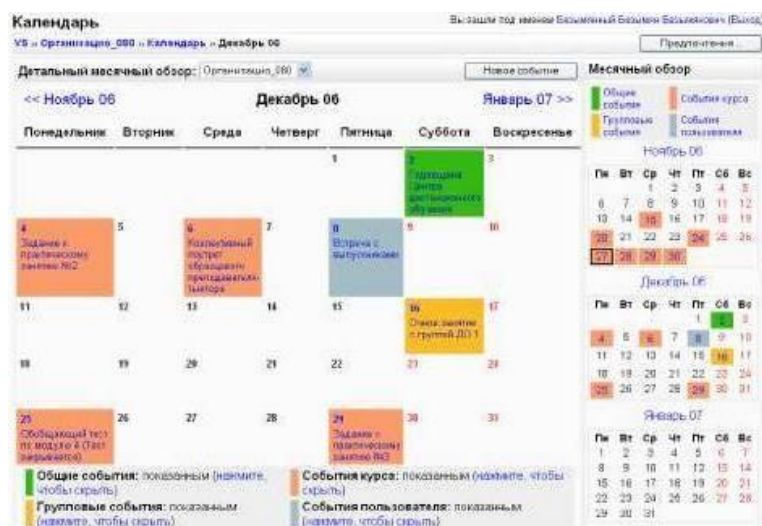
Календарь

Вы зашли под именем Безымянный Безымян Безымянович (Выход)

VS » Организация_000 » Календарь » Декабрь 06

Предпочтения...

Детальный месячный обзор: Организация_000

Новое событие

<< Ноябрь 06

Декабрь 06

Январь 07 >>

| Понедельник | Вторник | Среда | Четверг | Пятница | Суббота | Воскресенье |
|---|---|---|---|---|---|---|
| | | | | 1 | 2 Годовщина Центра дистанционного обучения | 3 |
| 4 Задание к практическому занятию №2 | 5 | 6 Коллективный портрет образцового преподавателя-тьютора | 7 | 8 Встреча с выпускниками | 9 | 10 |
| 11 | 12 | 13 | 14 | 15 | 16 Отчет: занятие с группой ДО 1 | 17 |
| 18 | 19 | 20 | 21 | 22 | 23 | 24 |
| 25 Обобщающий тест по модулю 4 (Тест завершается) | 26 | 27 | 28 | 29 Задание к практическому занятию №3 | 30 | 31 |

Общие события: показанным (нажмите, чтобы скрыть)

События курса: показанным (нажмите, чтобы скрыть)

Групповые события: показанным (нажмите, чтобы скрыть)

События пользователя: показанным (нажмите, чтобы скрыть)

Месячный обзор

Общие события
События курса
Групповые события
События пользователя

Ноябрь 06

| Пн | Вт | Ср | Чт | Пт | Сб | Вс |
|---|---|---|---|---|---|---|
| | | 1 | 2 | 3 | 4 | 5 |
| 6 | 7 | 8 | 9 | 10 | 11 | 12 |
| 13 | 14 | 15 | 16 | 17 | 18 | 19 |
| 20 | 21 | 22 | 23 | 24 | 25 | 26 |
| 27 | 28 | 29 | 30 | | | |

Декабрь 06

| Пн | Вт | Ср | Чт | Пт | Сб | Вс |
|---|---|---|---|---|---|---|
| | | | | 1 | 2 | 3 |
| 4 | 5 | 6 | 7 | 8 | 9 | 10 |
| 11 | 12 | 13 | 14 | 15 | 16 | 17 |
| 18 | 19 | 20 | 21 | 22 | 23 | 24 |
| 25 | 26 | 27 | 28 | 29 | 30 | 31 |

Январь 07

| Пн | Вт | Ср | Чт | Пт | Сб | Вс |
|---|---|---|---|---|---|---|
| 1 | 2 | 3 | 4 | 5 | 6 | 7 |
| 8 | 9 | 10 | 11 | 12 | 13 | 14 |
| 15 | 16 | 17 | 18 | 19 | 20 | 21 |
| 22 | 23 | 24 | 25 | 26 | 27 | 28 |
| 29 | 30 | 31 | | | | |